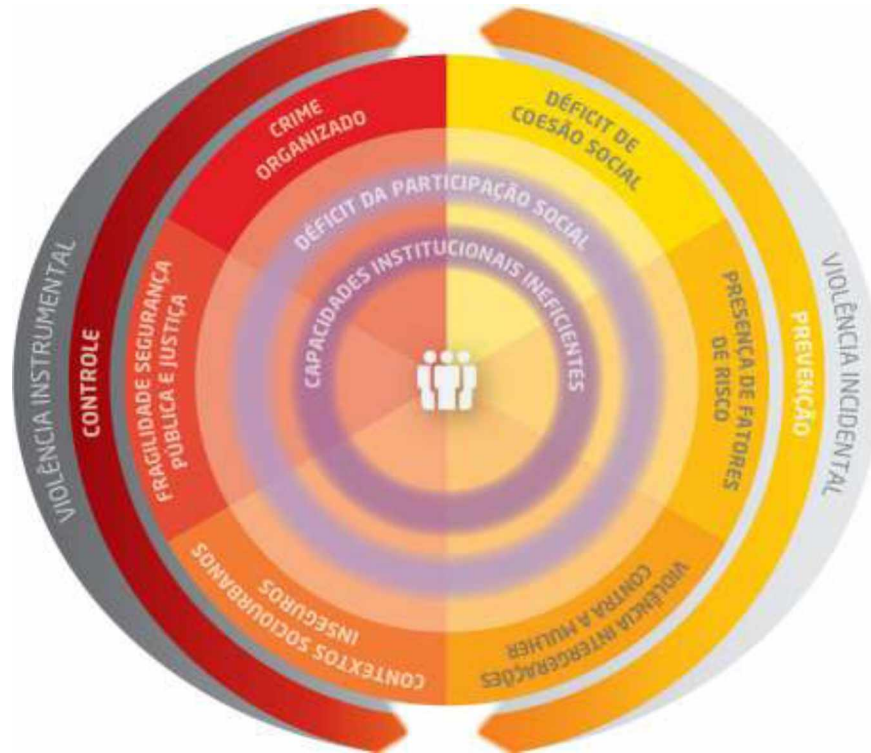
VIOLÊNCIA INSTRUMENTAL

CONTROLE

CRIME ORGANIZADO

FRAGILIDADE SEGURANÇA PÚBLICA E JUSTIÇA

CONTEXTOS SOCIOURBANOS INSEGUROS

DÉFICIT DE COESÃO SOCIAL

PRESENÇA DE FATORES DE RISCO

VIOLÊNCIA INTERGERAÇÕES CONTRA A MULHER

DÉFICIT DA PARTICIPAÇÃO SOCIAL

CAPACIDADES INSTITUCIONAIS INEFICIENTES

PREVENÇÃO

VIOLÊNCIA INCIDENTAL